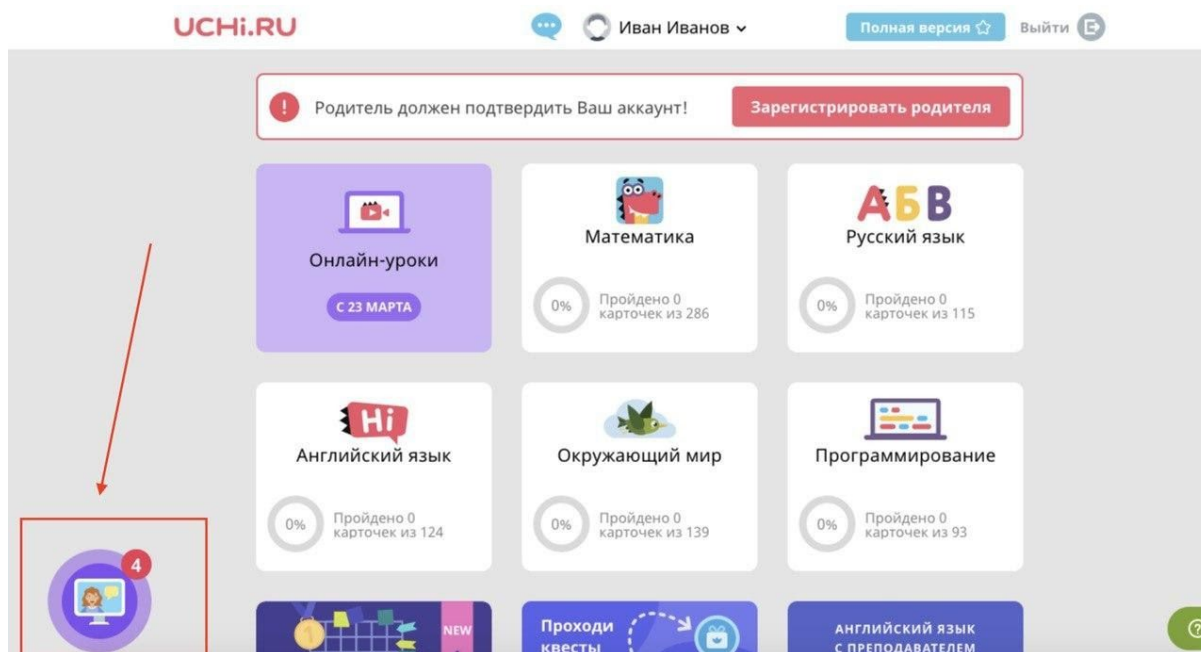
UCHi.RU

Иван Иванов

Полная версия

Выйти

Родитель должен подтвердить Ваш аккаунт!

Зарегистрировать родителя

Онлайн-уроки

С 23 МАРТА

Математика

0%

Пройдено 0 карточек из 286

АБВ

Русский язык

0%

Пройдено 0 карточек из 115

Hi

Английский язык

0%

Пройдено 0 карточек из 124

Окружающий мир

0%

Пройдено 0 карточек из 139

Программирование

0%

Пройдено 0 карточек из 93

4

NEW

Проходи квесты

АНГЛИЙСКИЙ ЯЗЫК С ПРЕПОДАВАТЕЛЕМ